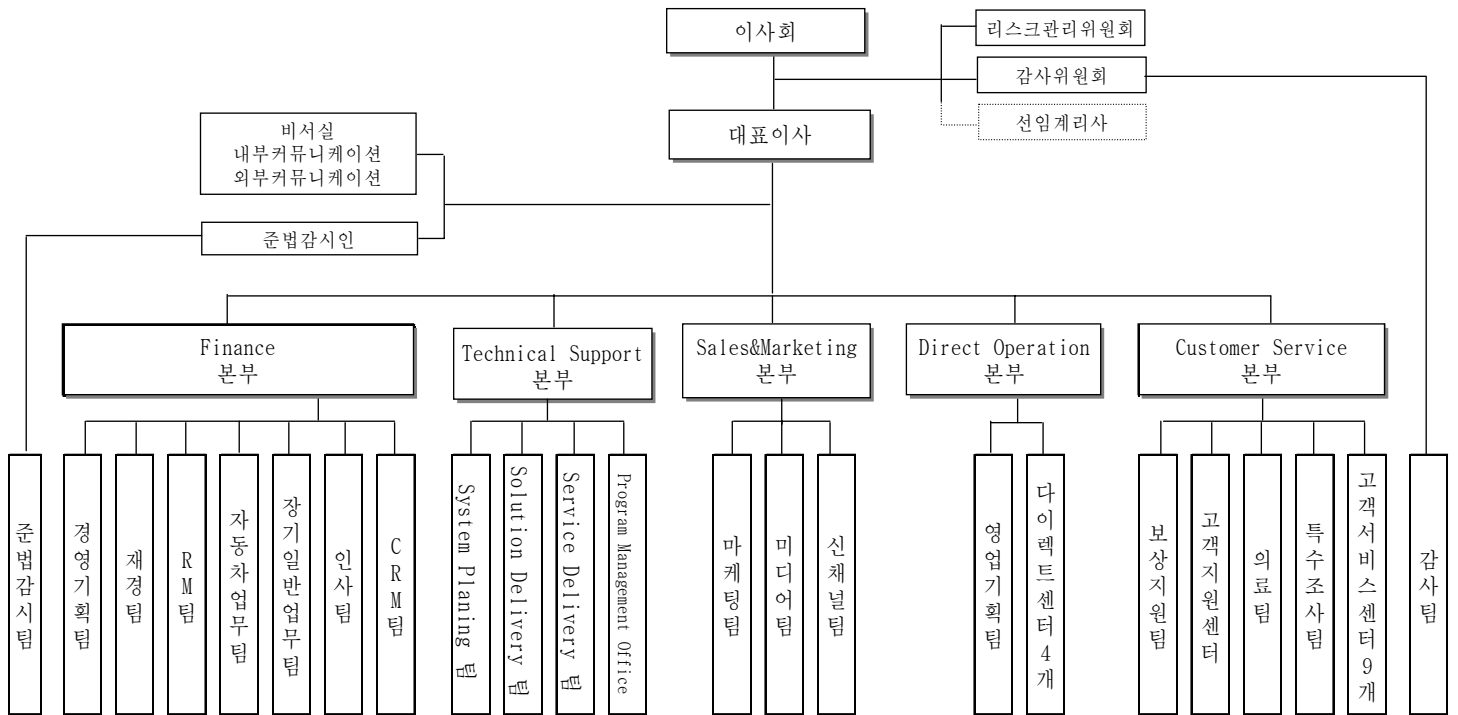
이사회

리스크관리위원회

감사위원회

선임계리사

대표이사

비서실
내부커뮤니케이션
외부커뮤니케이션

준법감시인

Finance
본부

Technical Support
본부

Sales&Marketing
본부

Direct Operation
본부

Customer Service
본부

준법감시팀

경영기획팀

재경팀

RM팀

자동차업무팀

장기일반업무팀

인사팀

CRM팀

System Planing 팀

Solution Delivery 팀

Service Delivery 팀

Program Management Office

마케팅팀

미디어팀

신채널팀

영업기획팀

다이렉트센터4개

보상지원팀

고객지원센터

의료팀

특수조사팀

고객서비스센터9개

감사팀